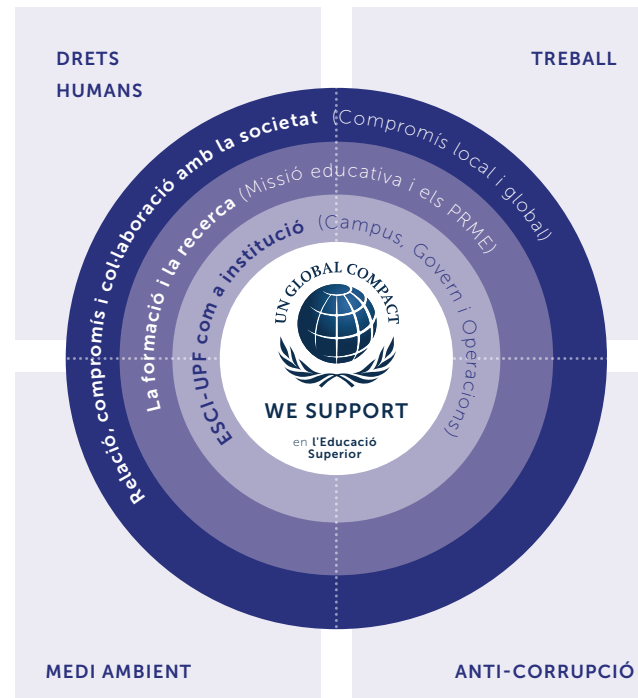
DRETS HUMANS

TREBALL

Relació, compromís i col·laboració amb la societat (Compromís local i global)

La formació i la recerca (Missió educativa i els PRME)

ESCI-UPF com a institució (Campus, Govern i Operacions)

UN GLOBAL COMPACT

WE SUPPORT

en l'Educació Superior

MEDI AMBIENT

ANTI-CORRUPCIÓ